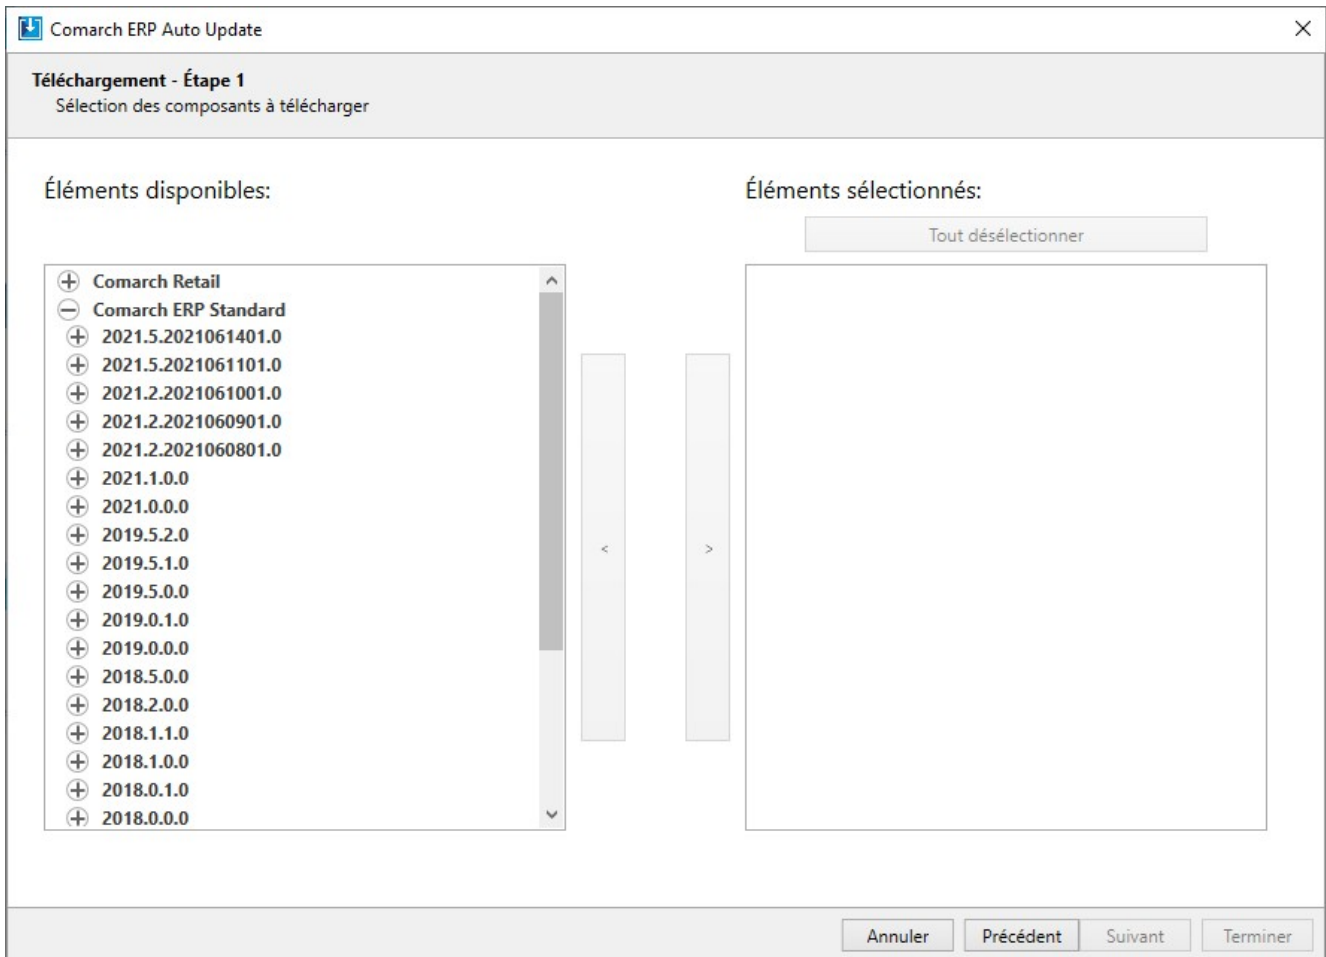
Comarch ERP Auto Update

Téléchargement - Étape 1
Sélection des composants à télécharger

Éléments disponibles:

Éléments sélectionnés:

Tout désélectionner

Comarch Retail
Comarch ERP Standard
2021.5.2021061401.0
2021.5.2021061101.0
2021.2.2021061001.0
2021.2.2021060901.0
2021.2.2021060801.0
2021.1.0.0
2021.0.0.0
2019.5.2.0
2019.5.1.0
2019.5.0.0
2019.0.1.0
2019.0.0.0
2018.5.0.0
2018.2.0.0
2018.1.1.0
2018.1.0.0
2018.0.1.0
2018.0.0.0

<

>

Annuler
Précédent
Suivant
Terminer